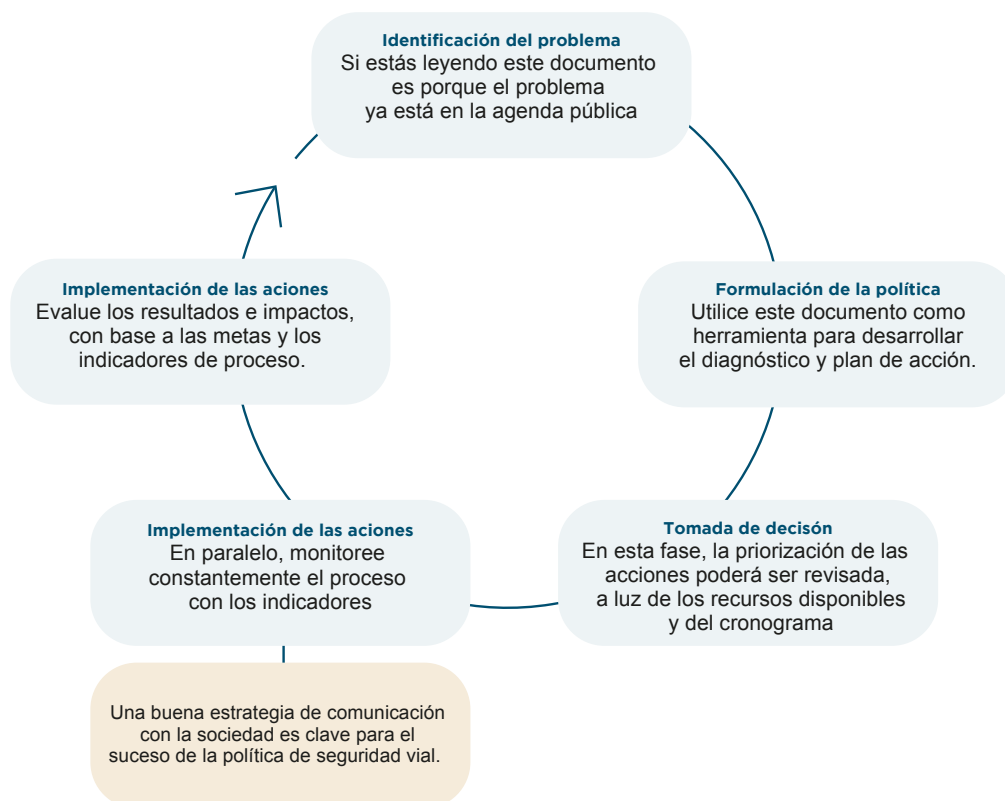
Identificación del problema
Si estás leyendo este documento es porque el problema ya está en la agenda pública

Formulación de la política
Utilice este documento como herramienta para desarrollar el diagnóstico y plan de acción.

Tomada de decisón
En esta fase, la priorización de las acciones poderá ser revisada, a luz de los recursos disponibles y del cronograma

Implementación de las aciones
En paralelo, monitoree constantemente el proceso con los indicadores

Una buena estrategia de comunicación con la sociedad es clave para el suceso de la política de seguridad vial.

Implementación de las aciones
Evalue los resultados e impactos, con base a las metas y los indicadores de proceso.